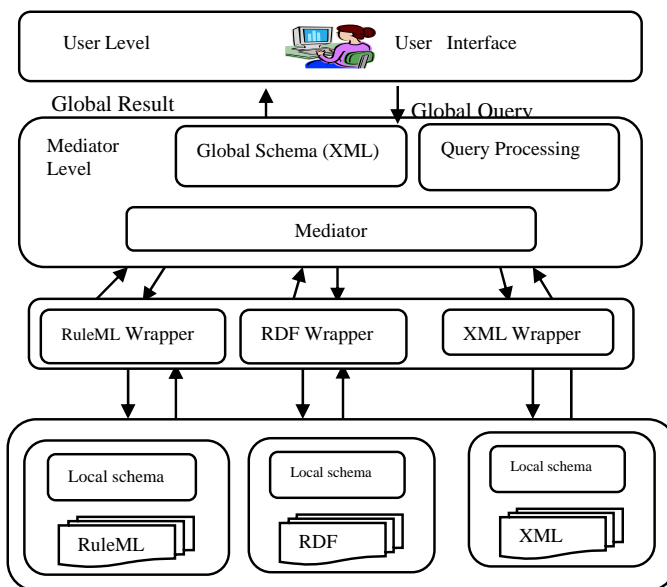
User Level

User Interface

Global Result

Global Query

Mediator Level

Global Schema (XML)

Query Processing

Mediator

RuleML Wrapper

RDF Wrapper

XML Wrapper

Local schema

RuleML

Local schema

RDF

Local schema

XML